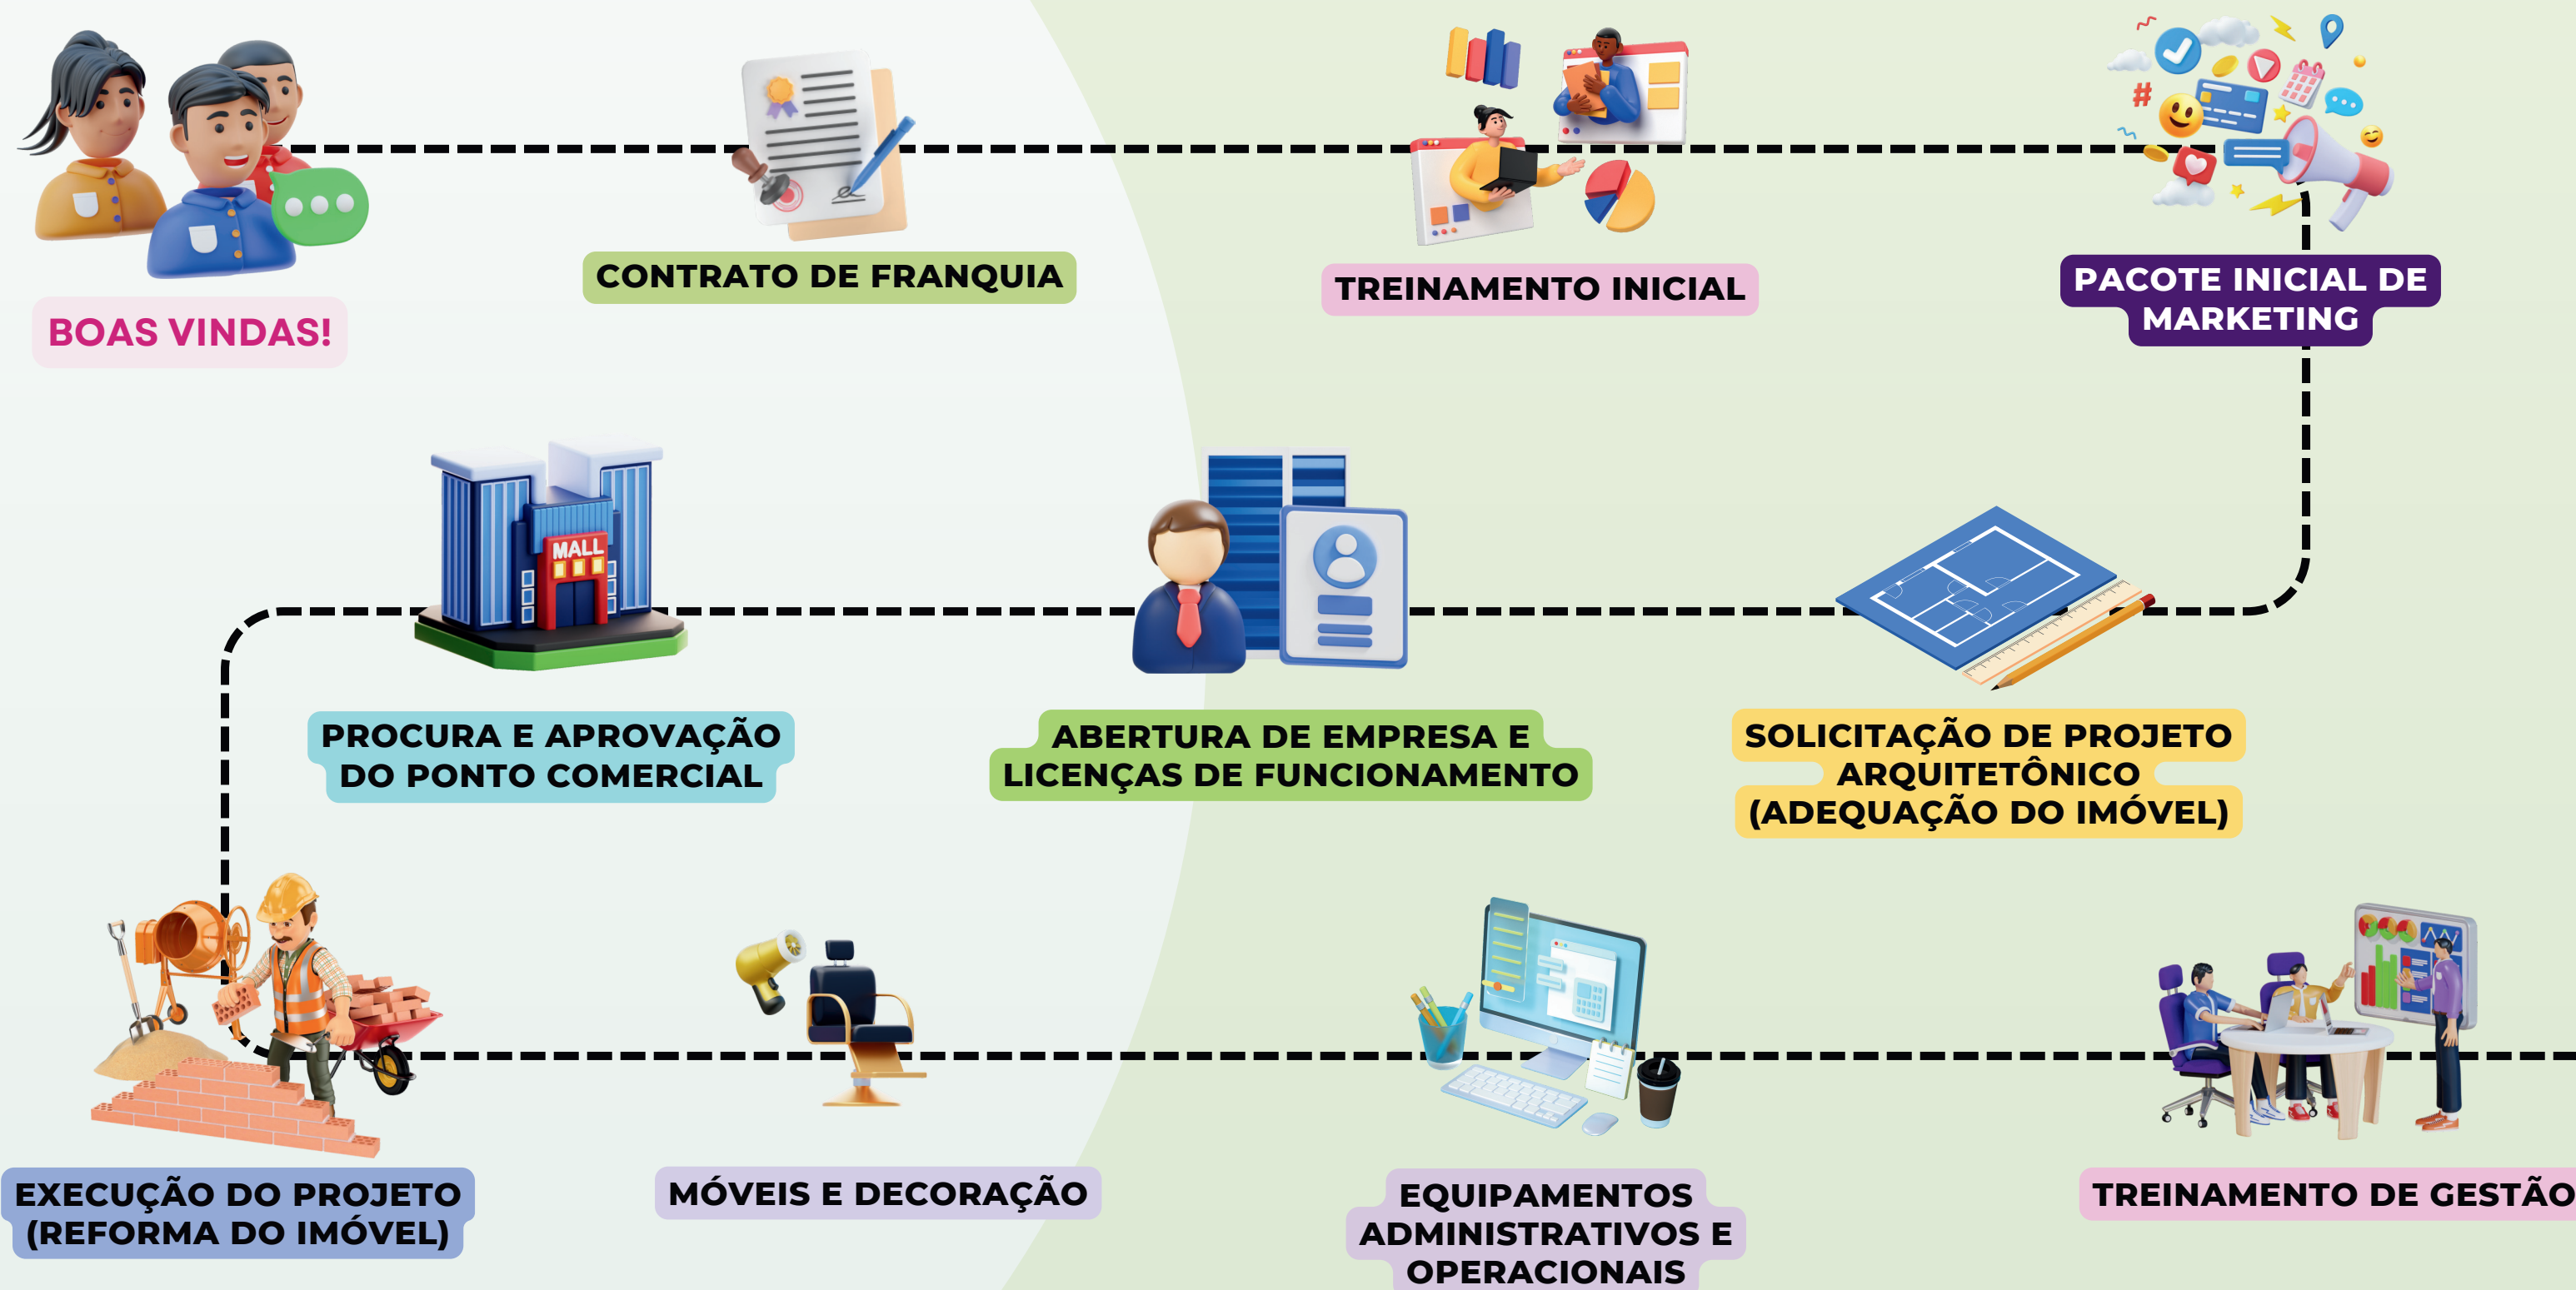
BOAS VINDAS!

CONTRATO DE FRANQUIA

TREINAMENTO INICIAL

PACOTE INICIAL DE MARKETING

MALL

PROCURA E APROVAÇÃO DO PONTO COMERCIAL

ABERTURA DE EMPRESA E LICENÇAS DE FUNCIONAMENTO

SOLICITAÇÃO DE PROJETO ARQUITETÔNICO (ADEQUAÇÃO DO IMÓVEL)

EXECUÇÃO DO PROJETO (REFORMA DO IMÓVEL)

MÓVEIS E DECORAÇÃO

EQUIPAMENTOS ADMINISTRATIVOS E OPERACIONAIS

TREINAMENTO DE GESTÃO